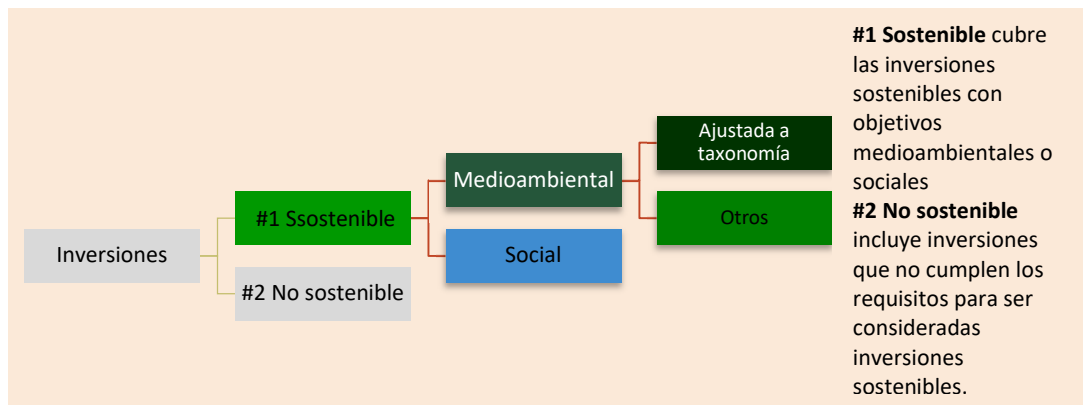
Inversiones

#1 Ssostenible

#2 No sostenible

Medioambiental

Social

Ajustada a taxonomía

Otros

**#1 Sostenible** cubre las inversiones sostenibles con objetivos medioambientales o sociales
**#2 No sostenible** incluye inversiones que no cumplen los requisitos para ser consideradas inversiones sostenibles.